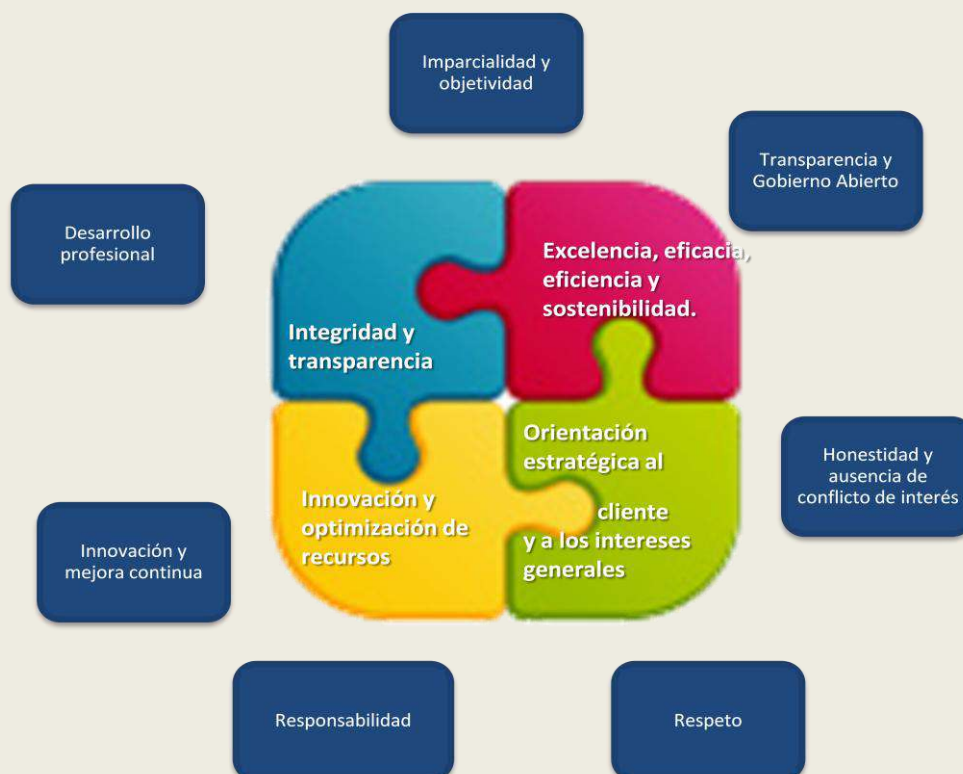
Imparcialidad y objetividad

Transparencia y Gobierno Abierto

Desarrollo profesional

Integridad y transparencia

Excelencia, eficacia, eficiencia y sostenibilidad.

Orientación estratégica al cliente y a los intereses generales

Innovación y optimización de recursos

Honestidad y ausencia de conflicto de interés

Innovación y mejora continua

Responsabilidad

Respeto